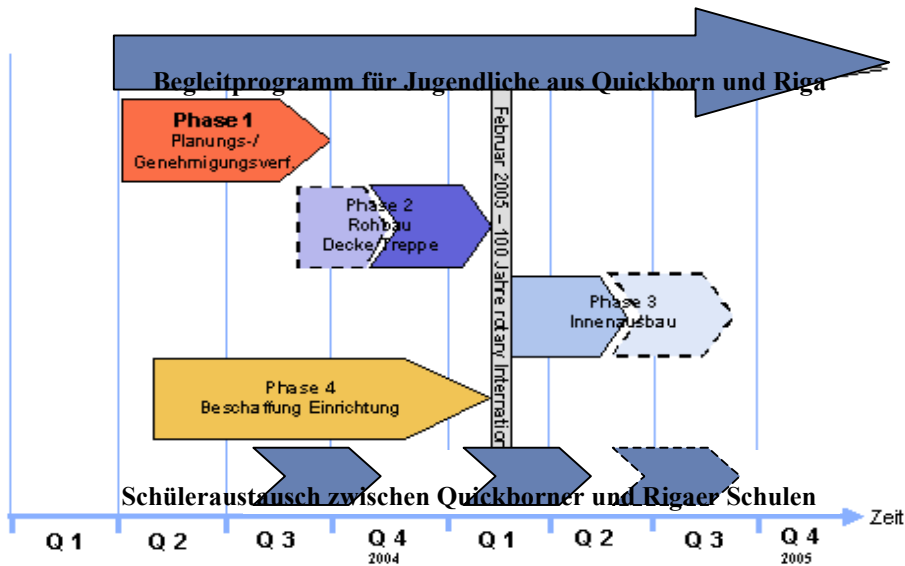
Begleitprogramm für Jugendliche aus Quickborn und Riga

Phase 1
Planungs-/
Genehmigungsverf.

Phase 2
Rohbau
Decke Treppe

Februar 2005 – 100 Jahre rotary Internatio

Phase 3
Innenausbau

Phase 4
Beschaffung Einrichtung

Schüleraustausch zwischen Quickborner und Rigaer Schulen

Zeit

| Q 1 | Q 2 | Q 3 | Q 4 2004 | Q 1 | Q 2 | Q 3 | Q 4 2005 |
|---|---|---|---|---|---|---|---|